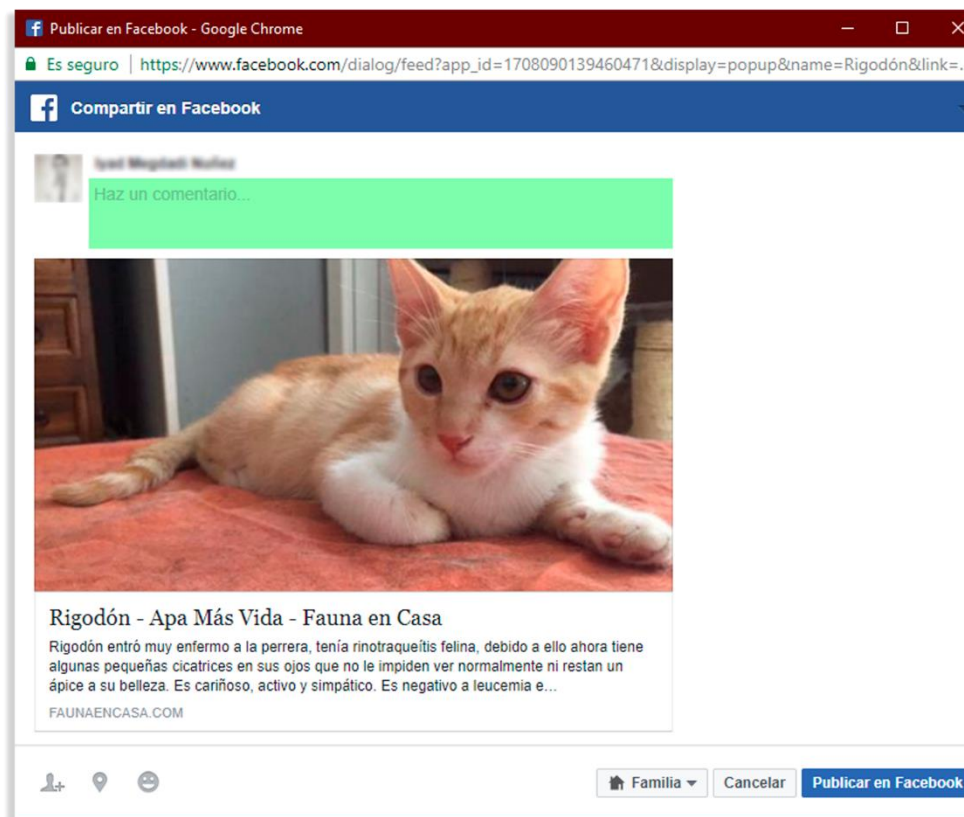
Publicar en Facebook - Google Chrome

Es seguro | https://www.facebook.com/dialog/feed?app_id=1708090139460471&display=popup&name=Rigodón&link=...

Compartir en Facebook

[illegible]

Haz un comentario...

Rigodón - Apa Más Vida - Fauna en Casa

Rigodón entró muy enfermo a la perrera, tenía rinotraqueítis felina, debido a ello ahora tiene algunas pequeñas cicatrices en sus ojos que no le impiden ver normalmente ni restan un ápice a su belleza. Es cariñoso, activo y simpático. Es negativo a leucemia e...

FAUNAENCASA.COM

Familia Cancelar Publicar en Facebook